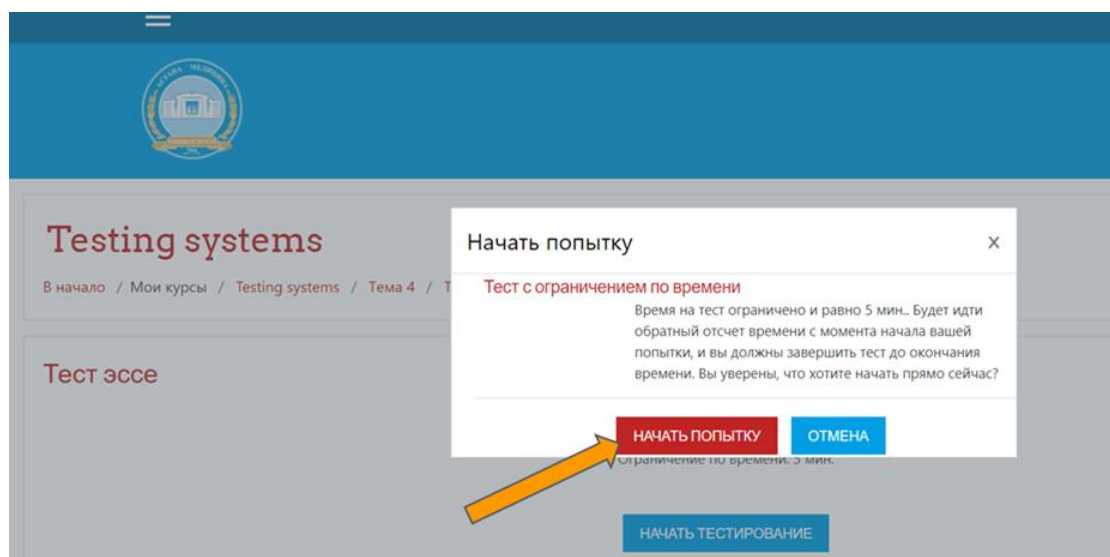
Testing systems

В начало / Мои курсы / Testing systems / Тема 4 / Т

Тест эссе

Начать попытку

×

Тест с ограничением по времени

Время на тест ограничено и равно 5 мин.. Будет идти обратный отсчет времени с момента начала вашей попытки, и вы должны завершить тест до окончания времени. Вы уверены, что хотите начать прямо сейчас?

НАЧАТЬ ПОПЫТКУ

ОТМЕНА

Ограничение по времени: 5 мин.

НАЧАТЬ ТЕСТИРОВАНИЕ